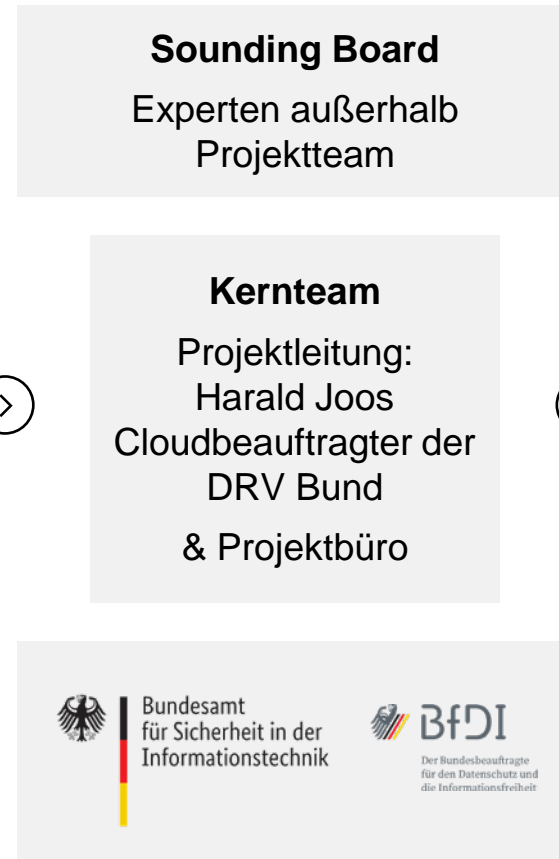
**Sounding Board**

Experten außerhalb Projektteam

**Kernteam**

Projektleitung: Harald Joos Cloudbeauftragter der DRV Bund

& Projektbüro

Bundesamt für Sicherheit in der Informationstechnik

BfDI

Der Bundesbeauftragte für den Datenschutz und die Informationsfreiheit